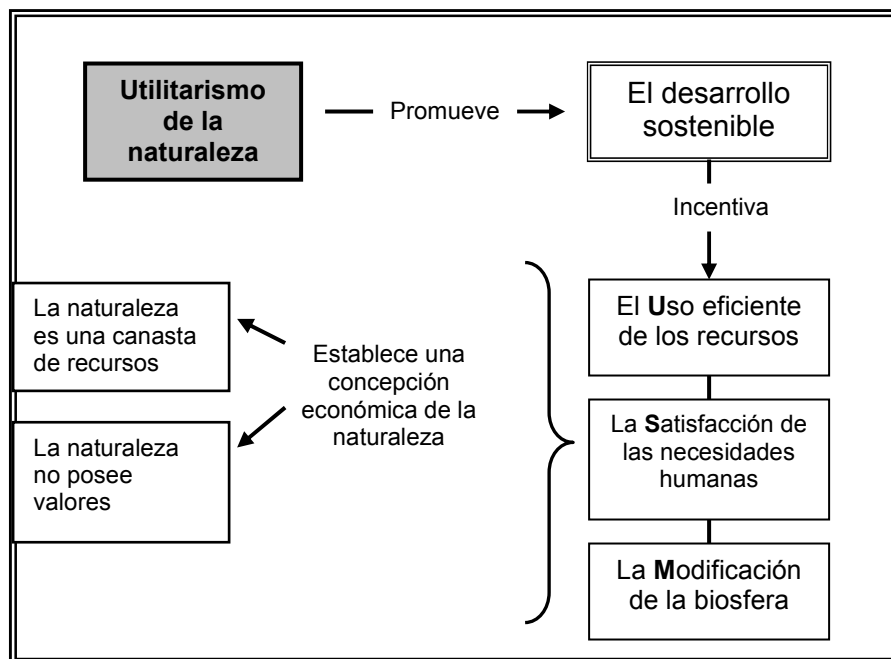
Utilitarismo de la naturaleza

Promueve

El desarrollo sostenible

Incentiva

El Uso eficiente de los recursos

La Satisfacción de las necesidades humanas

La Modificación de la biosfera

Establece una concepción económica de la naturaleza

La naturaleza es una canasta de recursos

La naturaleza no posee valores